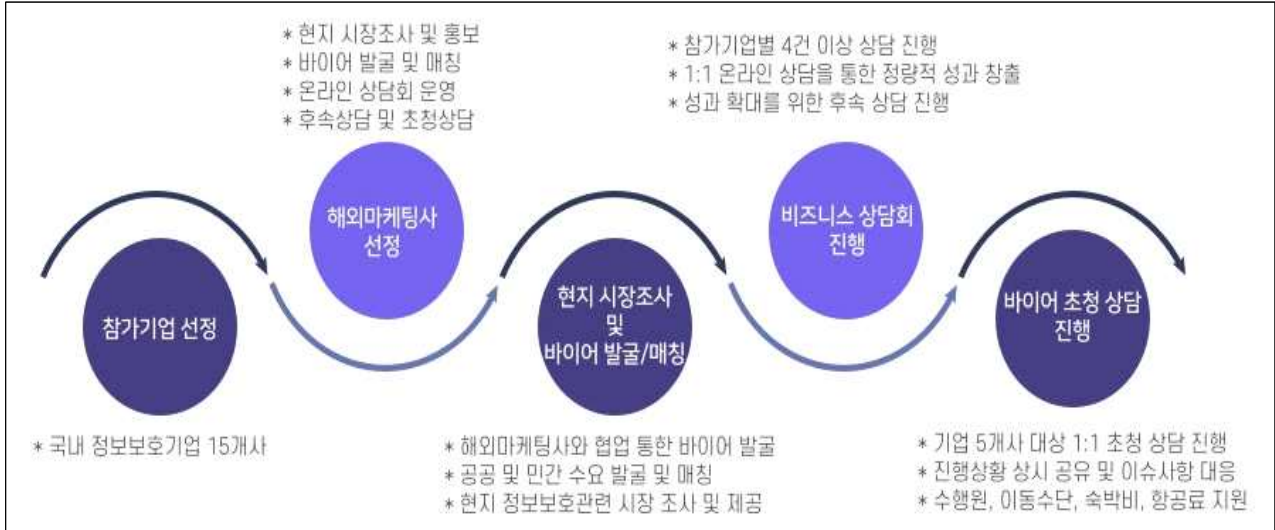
* 현지 시장조사 및 홍보
* 바이어 발굴 및 매칭
* 온라인 상담회 운영
* 후속상담 및 초청상담

* 참가기업별 4건 이상 상담 진행
* 1:1 온라인 상담을 통한 정량적 성과 창출
* 성과 확대를 위한 후속 상담 진행

해외마케팅사 선정

비즈니스 상담회 진행

참가기업 선정

현지 시장조사 및 바이어 발굴/매칭

바이어 초청 상담 진행

* 국내 정보보호기업 15개사

* 해외마케팅사와 협업 통한 바이어 발굴
* 공공 및 민간 수요 발굴 및 매칭
* 현지 정보보호관련 시장 조사 및 제공

* 기업 5개사 대상 1:1 초청 상담 진행
* 진행상황 상시 공유 및 이슈사항 대응
* 수행원, 이동수단, 숙박비, 항공료 지원